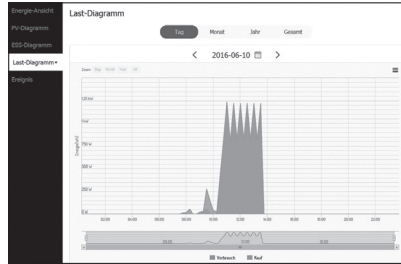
Energie-Ansicht
PV-Diagramm
SSS-Diagramm
Last-Diagramm
Ereignis

Last-Diagramm

Tag
Monat
Jahr
Gesamt

<
2016-06-10
>

Zoom Day Month Year All

1250 W
1 kW
750 W
500 W
250 W
0 W

Energie(W)

00:00
02:00
04:00
06:00
08:00
10:00
12:00
14:00
16:00
18:00
20:00
22:00

Verbrauch
Kauf